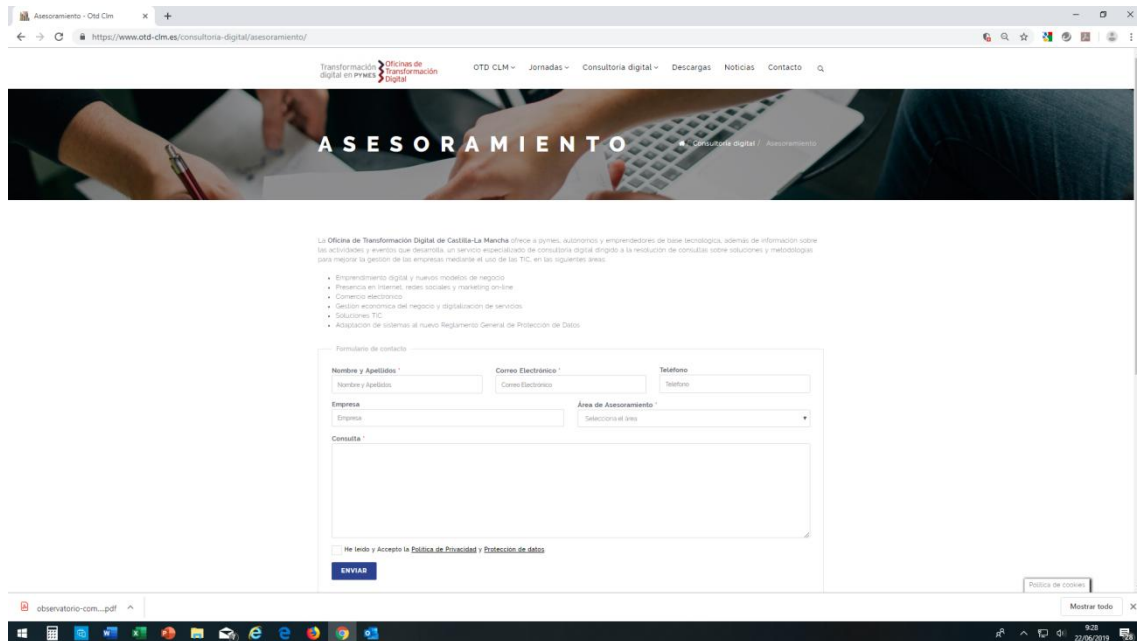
Asesoramiento - Otd Clm × +

https://www.otd-clm.es/consultoria-digital/asesoramiento/

Transformación digital en PYMES Oficinas de Transformación Digital

OTD CLM Jornadas Consultoría digital Descargas Noticias Contacto

ASESORAMIENTO

Consultoría digital / Asesoramiento

La Oficina de Transformación Digital de Castilla-La Mancha ofrece a pymes, autónomos y emprendedores de base tecnológica, además de información sobre las actividades y eventos que desarrolla, un servicio especializado de consultoría digital dirigido a la resolución de consultas sobre soluciones y metodologías para mejorar la gestión de las empresas mediante el uso de las TIC, en las siguientes áreas:

- Emprendimiento digital y nuevos modelos de negocio
- Presencia en Internet, redes sociales y marketing on-line
- Comercio electrónico
- Gestión económica del negocio y digitalización de servicios
- Soluciones TIC
- Adaptación de sistemas al nuevo Reglamento General de Protección de Datos

Formulario de contacto

Nombre y Apellidos *
Nombre y Apellidos
Correo Electrónico *
Correo Electrónico
Telefono
Telefono
Empresa
Empresa
Área de Asesoramiento *
Selecciona el área
Consulta *

He leido y Accepto la Política de Privacidad y Proteccion de datos

ENVIAR

Política de cookies

observatorio-com....pdf

Mostrar todo

9:28
22/06/2019